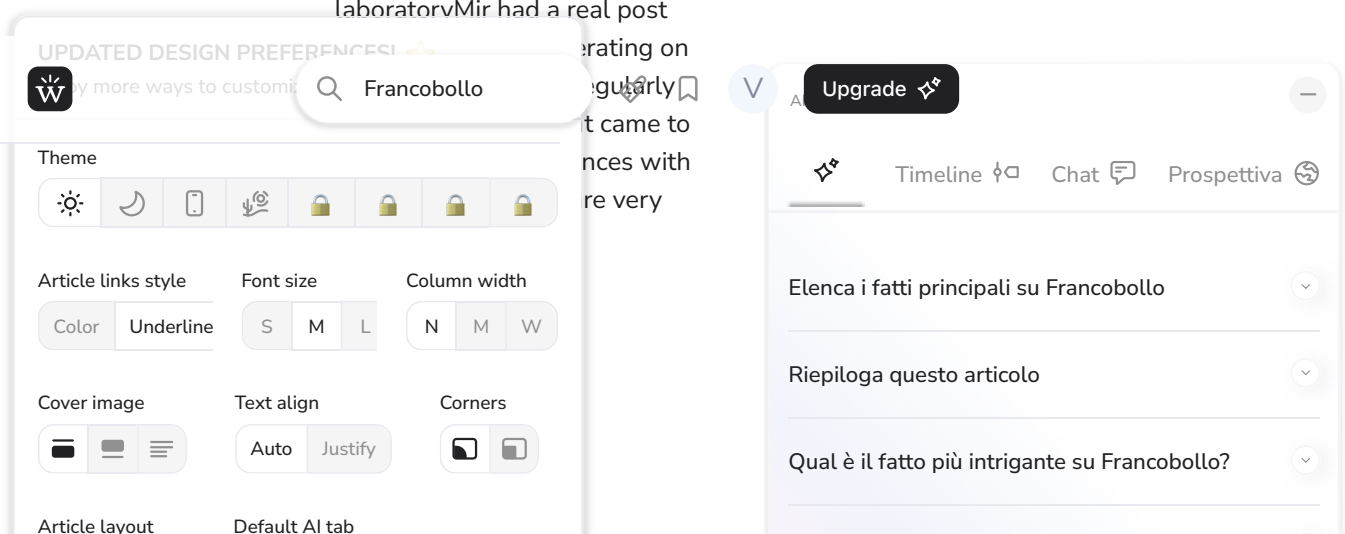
laboratoryMir had a real post

UPDATED DESIGN PREFERENCES!

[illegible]y more ways to customi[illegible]

Francobollo

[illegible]erating on
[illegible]egularly
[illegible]t came to
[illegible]nces with
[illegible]re very

V

A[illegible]

Upgrade

Theme

Article links style
Color
Underline

Font size
S
M
L

Column width
N
M
W

Cover image

Text align
Auto
Justify

Corners

Article layout

Default AI tab

Timeline

Chat

Prospettiva

Elenca i fatti principali su Francobollo

Riepiloga questo articolo

Qual è il fatto più intrigante su Francobollo?